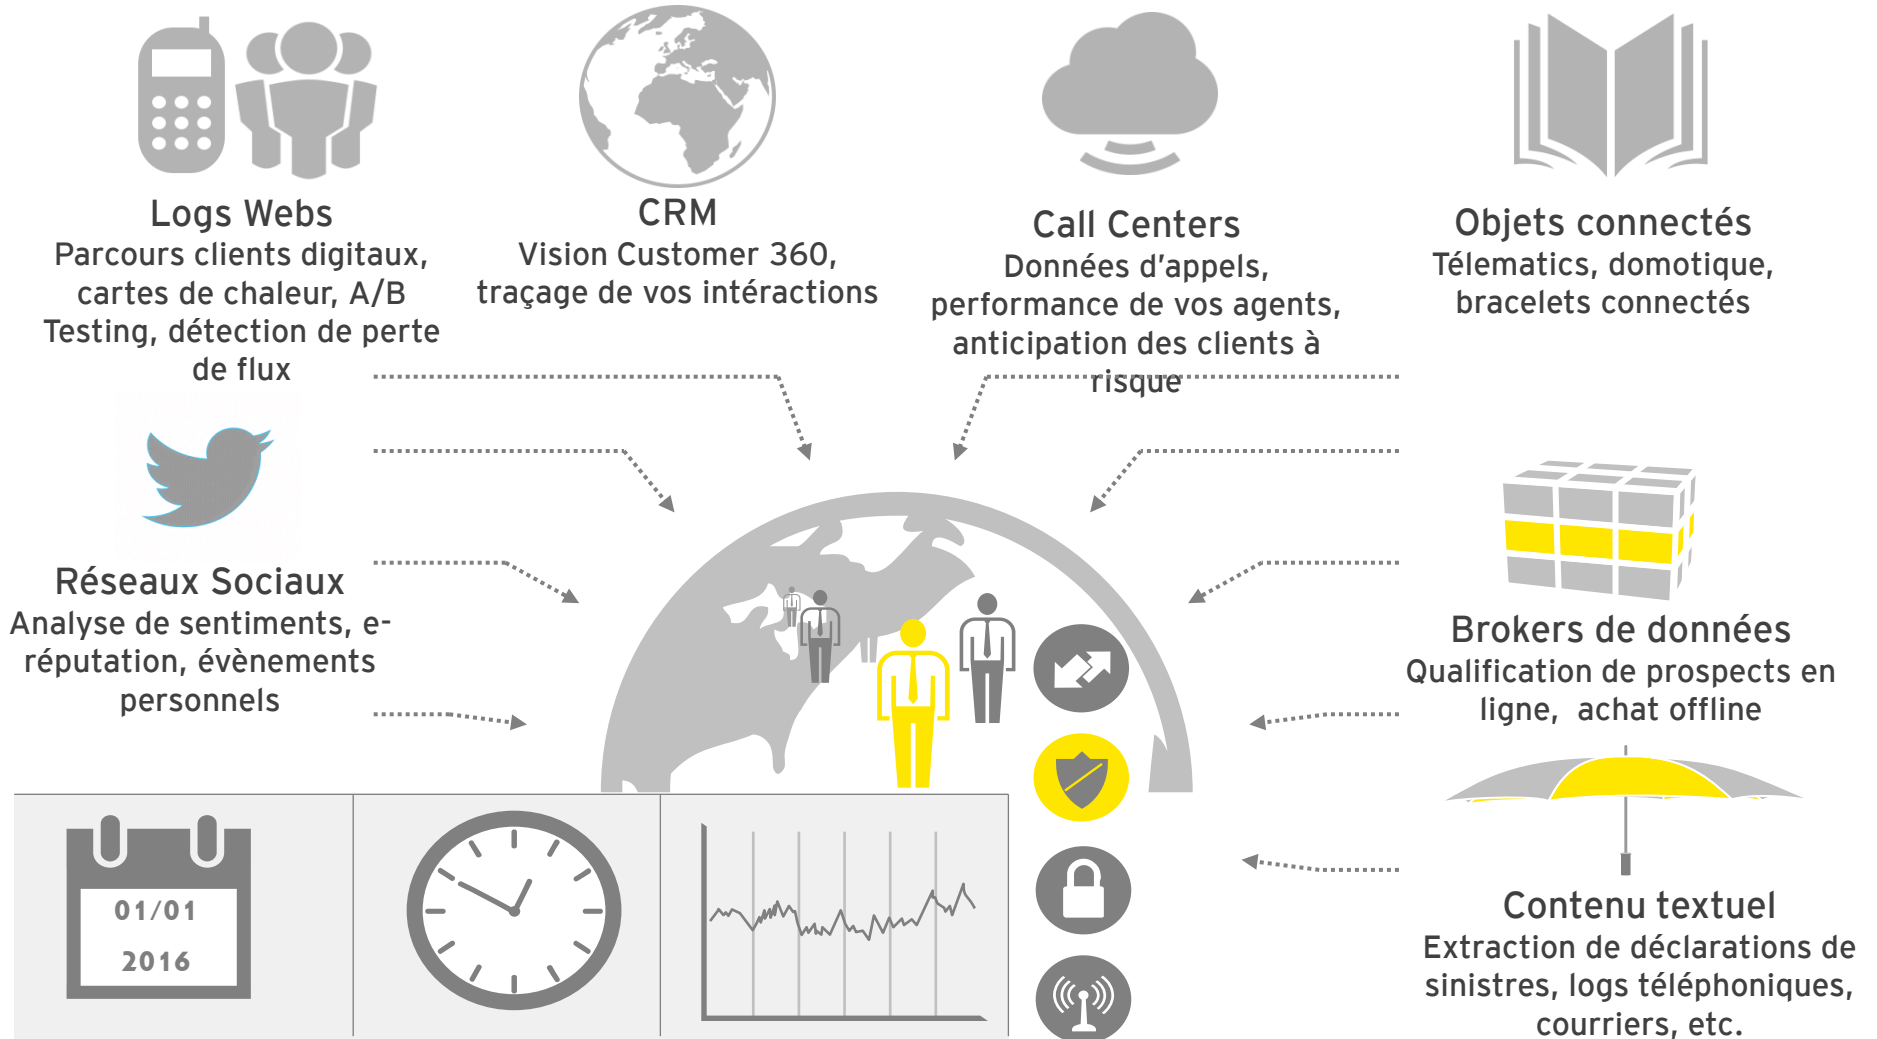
Logs Webs
Parcours clients digitaux, cartes de chaleur, A/B Testing, détection de perte de flux

CRM
Vision Customer 360, traçage de vos intéractions

Call Centers
Données d'appels, performance de vos agents, anticipation des clients à risque

Objets connectés
Télematics, domotique, bracelets connectés

Réseaux Sociaux
Analyse de sentiments, e-réputation, évènements personnels

Brokers de données
Qualification de prospects en ligne, achat offline

Contenu textuel
Extraction de déclarations de sinistres, logs téléphoniques, courriers, etc.

01/01
2016